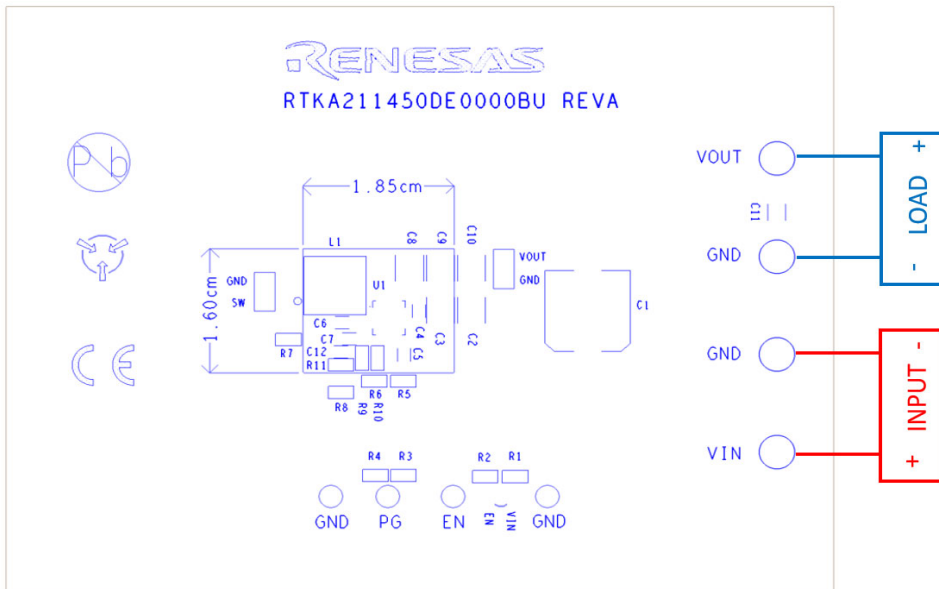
RENESAS
RTKA211450DE0000BU REVA

Pb

1.85cm

1.60cm

L1
C8
C9
C10
VOUT
GND
GND
SW
U1
C1
C6
C7
C4
C3
C2
C5
R7
C12
R11
R8
R6
R9
R10
R5
C11

R4 R3 R2 R1

GND PG EN EN VIN GND

VOUT
GND
GND
VIN

LOAD
+
-
INPUT
-
+